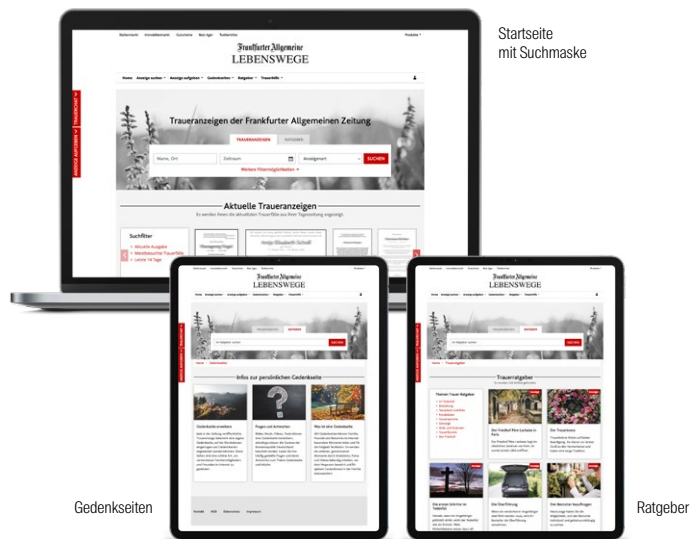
Startseite
mit Suchmaske

Frankfurter Allgemeine
LEBENSWEGE

Home Anzeige suchen Anzeige aufgeben Gedenkseiten Ratgeber Trauerhilfe

ANZEIGE AUFGEBEN TRAUERFALL

Traueranzeigen der Frankfurter Allgemeinen Zeitung

TRAUERANZEIGEN

Name, Ort Zeitraum Anzeigenart SUCHEN

Weitere Filtermöglichkeiten

Aktuelle Traueranzeigen

Es werden Ihnen die aktuellsten Trauerfälle aus Ihrer Tageszeitung angezeigt.

Suchfilter
Aktuelle Ausgabe
Meistbesuchte Trauerfälle
Letzte 14 Tage

Frankfurter Allgemeine
LEBENSWEGE

Infos zur persönlichen Gedenkseite

Gedenkseiten

Frankfurter Allgemeine
LEBENSWEGE

Trauerratgeber

Ratgeber